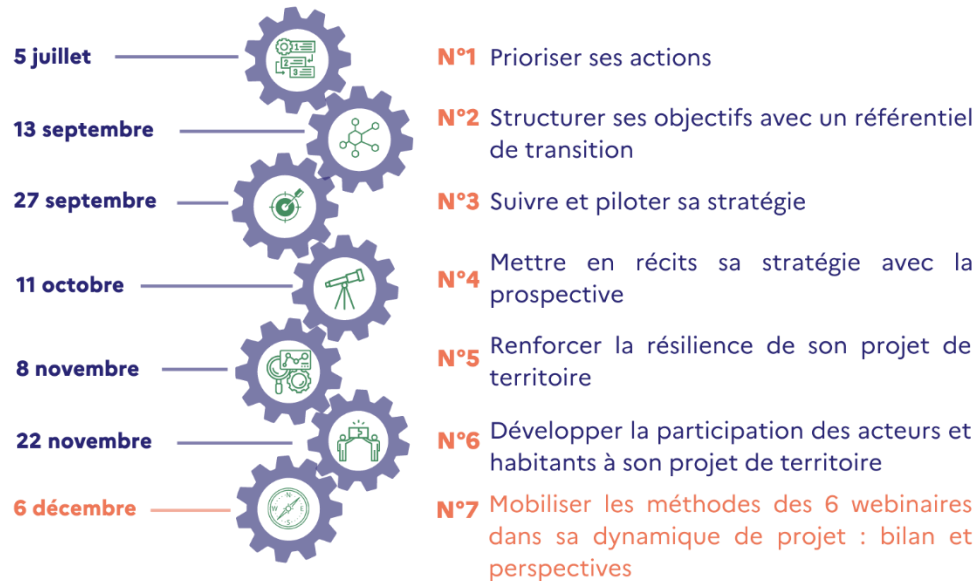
5 juillet
13 septembre
27 septembre
11 octobre
8 novembre
22 novembre
6 décembre

N°1 Prioriser ses actions

N°2 Structurer ses objectifs avec un référentiel de transition

N°3 Suivre et piloter sa stratégie

N°4 Mettre en récits sa stratégie avec la prospective

N°5 Renforcer la résilience de son projet de territoire

N°6 Développer la participation des acteurs et habitants à son projet de territoire

N°7 Mobiliser les méthodes des 6 webinaires dans sa dynamique de projet : bilan et perspectives